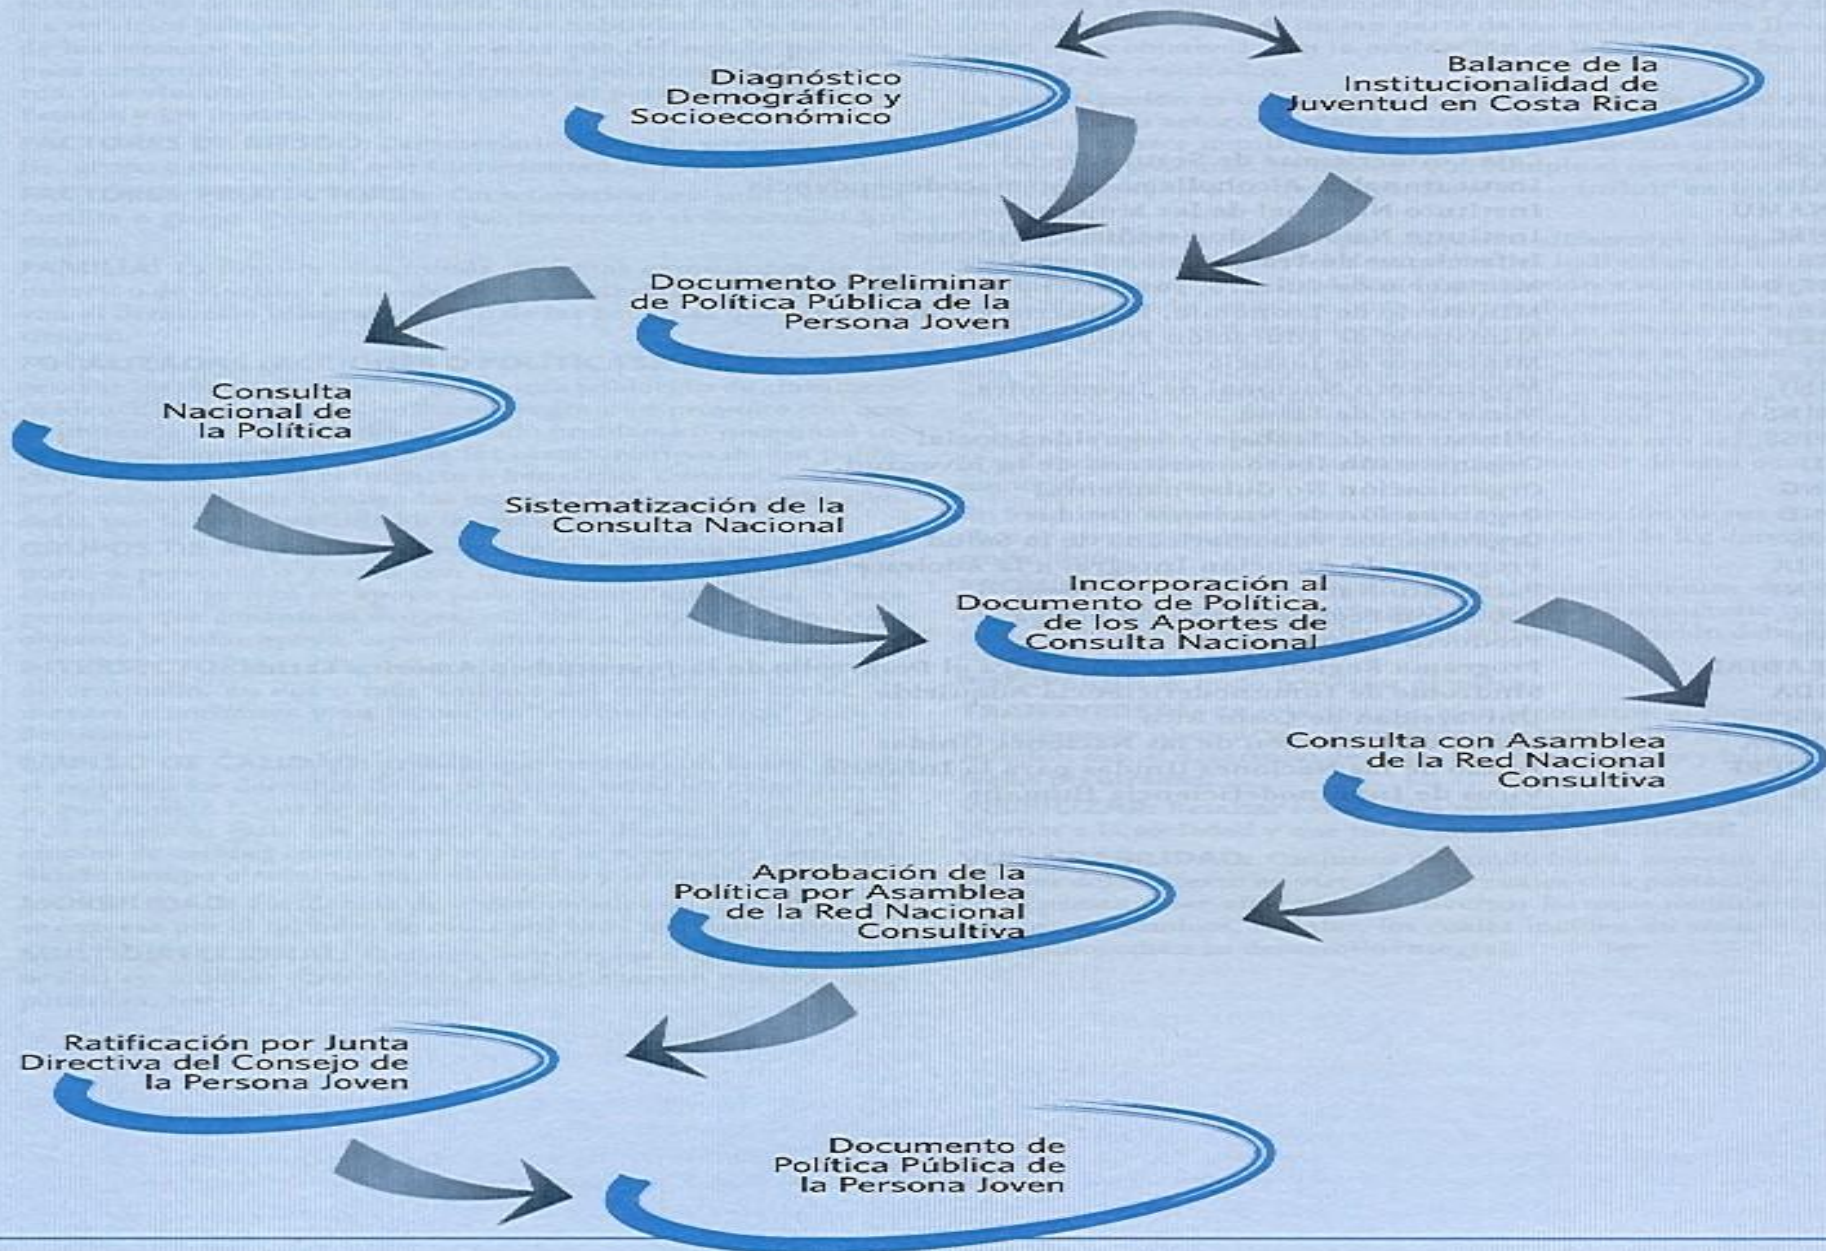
Diagnóstico Demográfico y Socioeconómico

Balance de la Institucionalidad de Juventud en Costa Rica

Documento Preliminar de Política Pública de la Persona Joven

Consulta Nacional de la Política

Sistematización de la Consulta Nacional

Incorporación al Documento de Política, de los Aportes de Consulta Nacional

Consulta con Asamblea de la Red Nacional Consultiva

Aprobación de la Política por Asamblea de la Red Nacional Consultiva

Ratificación por Junta Directiva del Consejo de la Persona Joven

Documento de Política Pública de la Persona Joven